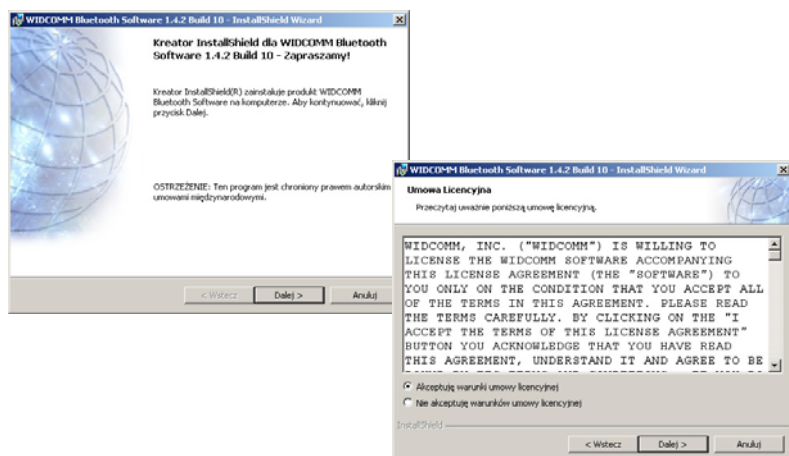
WIDCOMM Bluetooth Software 1.4.2 Build 10 - InstallShield Wizard

Kreator InstallShield dla WIDCOMM Bluetooth Software 1.4.2 Build 10 - Zapraszamy!

Kreator InstallShield(R) zainstaluje produkt WIDCOMM Bluetooth Software na komputerze. Aby kontynuować, kliknij przycisk Dalej.

OSTRZEŻENIE: Ten program jest chroniony prawem autorskim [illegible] umowami międzynarodowymi.

< Wstecz | Dalej > | Anuluj

WIDCOMM Bluetooth Software 1.4.2 Build 10 - InstallShield Wizard

Umowa Licencyjna

Przeczytaj uważnie poniższą umowę licencyjną.

WIDCOMM, INC. ("WIDCOMM") IS WILLING TO LICENSE THE WIDCOMM SOFTWARE ACCOMPANYING THIS LICENSE AGREEMENT (THE "SOFTWARE") TO YOU ONLY ON THE CONDITION THAT YOU ACCEPT ALL OF THE TERMS IN THIS AGREEMENT. PLEASE READ THE TERMS CAREFULLY. BY CLICKING ON THE "I ACCEPT THE TERMS OF THIS LICENSE AGREEMENT" BUTTON YOU ACKNOWLEDGE THAT YOU HAVE READ THIS AGREEMENT, UNDERSTAND IT AND AGREE TO BE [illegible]

Akceptuję warunki umowy licencyjnej

Nie akceptuję warunków umowy licencyjnej

InstallShield

< Wstecz | Dalej > | Anuluj